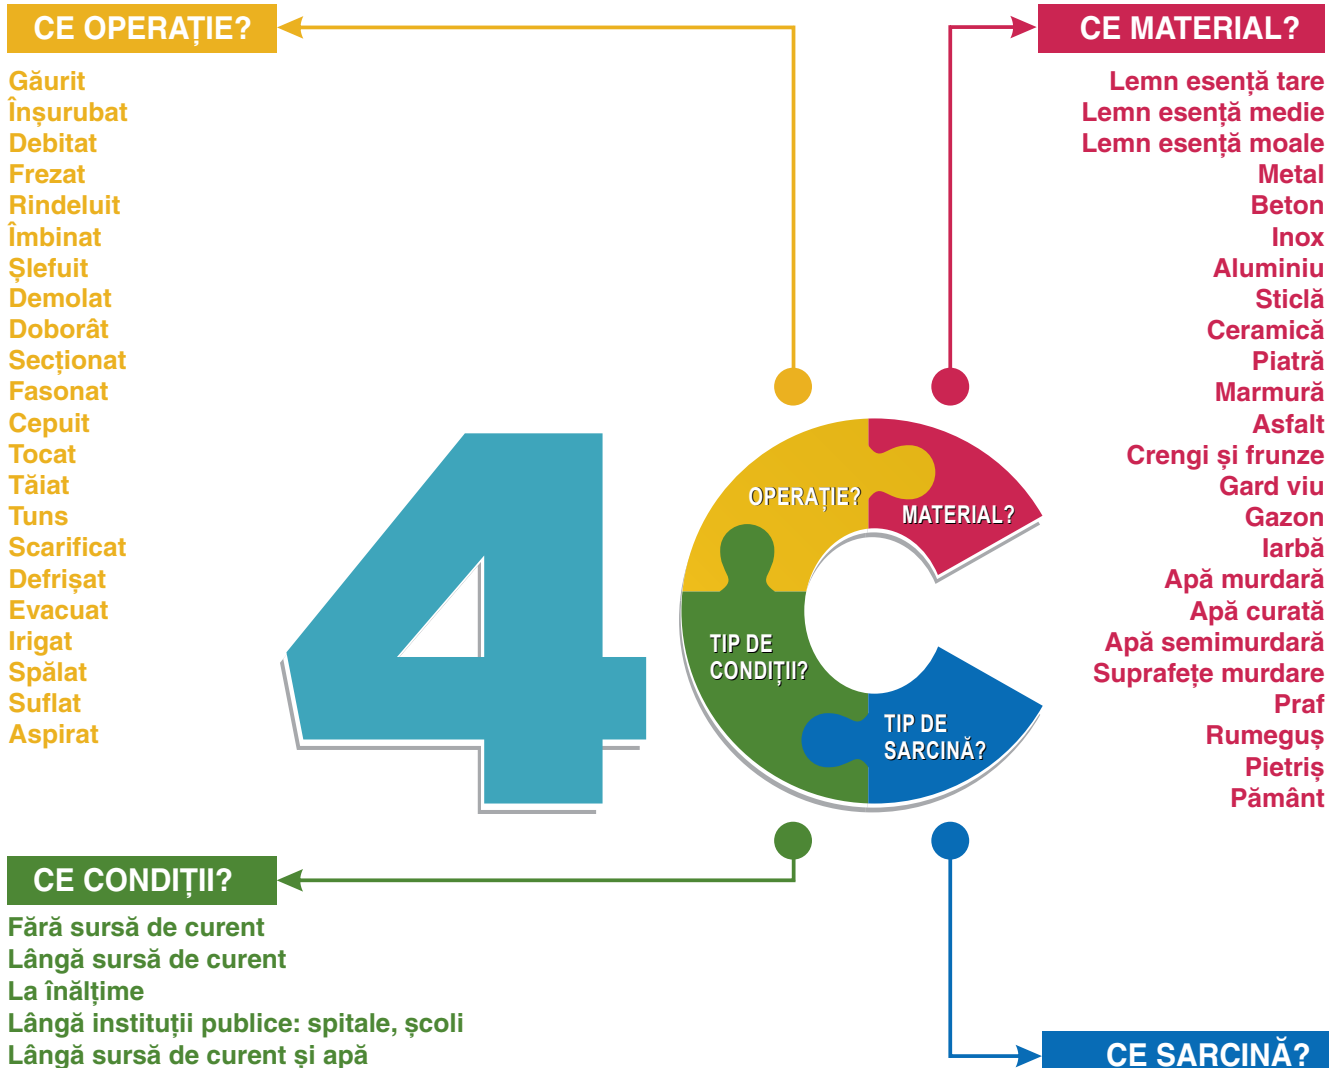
CE OPERAȚIE?

Găurit
Înșurubat
Debitat
Frezat
Rindeluit
Îmbinat
Șlefuit
Demolat
Doborât
Secționat
Fasonat
Cepuit
Tocat
Tăiat
Tuns
Scarificat
Defrișat
Evacuat
Irigat
Spălat
Suflat
Aspirat

CE MATERIAL?

Lemn esență tare
Lemn esență medie
Lemn esență moale
Metal
Beton
Inox
Aluminiu
Sticlă
Ceramică
Piatră
Marmură
Asfalt
Crengi și frunze
Gard viu
Gazon
Iarbă
Apă murdară
Apă curată
Apă semimurdară
Suprafețe murdare
Praf
Rumeguș
Pietriș
Pământ

4

OPERAȚIE?
MATERIAL?
TIP DE CONDIȚII?
TIP DE SARCINĂ?

CE CONDIȚII?

Fără sursă de curent
Lângă sursă de curent
La înălțime
Lângă instituții publice: spitale, școli
Lângă sursă de curent și apă

CE SARCINĂ?